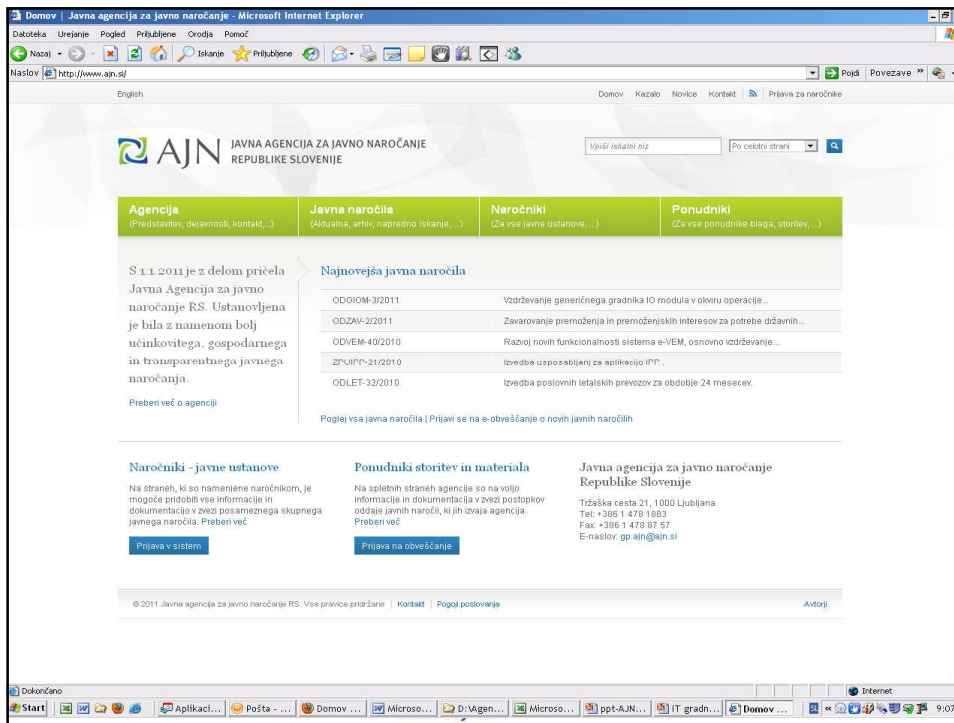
Domov | Javna agencija za javno naročanje - Microsoft Internet Explorer

Datoteka Urejanje Pogled Priljubljene Orodja Pomoč

Nazaj Iskanje Priljubljene

Naslov http://www.ajn.si/

Pojdi Povezave »

English

Domov Kazalo Novice Kontakt Prijava za naročnike

AJN JAVNA AGENCIJA ZA JAVNO NAROČANJE REPUBLIKE SLOVENIJE

Vpiši iskalni niz

Po celotni strani

Agencija (Predstavitev, dejavnosti, kontakt, ...)

Javna naročila (Aktualna, arhiv, napredno iskanje, ...)

Naročniki (Za vse javne ustanove, ...)

Ponudniki (Za vse ponudnike blaga, storitev, ...)

S 1.1.2011 je z delom pričela Javna Agencija za javno naročanje RS. Ustanovljena je bila z namenom bolj učinkovitega, gospodarnega in transparentnega javnega naročanja.

Preberi več o agenciji

Najnovejša javna naročila

| | |
|---|---|
| ODGIOM-3/2011 | Vzdrževanje generičnega gradnika IO modula v okviru operacije... |
| ODZAV-2/2011 | Zavarovanje premoženja in premoženjskih interesov za potrebe državnih... |
| ODVEM-40/2010 | Razvoj novih funkcionalnosti sistema e-VEM, osnovno vzdrževanje... |
| ZPUIPP-21/2010 | Izvedba usposabljanj za aplikacijo IPP . |
| ODLET-32/2010 | Izvedba poslovnih letalskih prevozov za obdobje 24 mesecev. |

Poglej vsa javna naročila | Prijavi se na e-obveščanje o novih javnih naročilih

Naročniki - javne ustanove

Na straneh, ki so namenjene naročnikom, je mogoče pridobiti vse informacije in dokumentacijo v zvezi posameznega skupnega javnega naročila. Preberi več

Prijava v sistem

Ponudniki storitev in materiala

Na spletnih straneh agencije so na voljo informacije in dokumentacija v zvezi postopkov oddaje javnih naročil, ki jih izvaja agencija. Preberi več

Prijava na obveščanje

Javna agencija za javno naročanje Republike Slovenije

Tržaška cesta 21, 1000 Ljubljana
Tel: +386 1 478 1883
Fax: +386 1 478 87 57
E-naslov: gp.ajn@ajn.si

© 2011 Javna agencija za javno naročanje RS. Vse pravice pridržane | Kontakt | Pogoji poslovanja

Avtorji

Dokončano

Internet

Start Aplikaci... Pošta - ... Domov ... Microso... D:\Agen... Microso... ppt-AJN... IT gradn... Domov ... 9:07